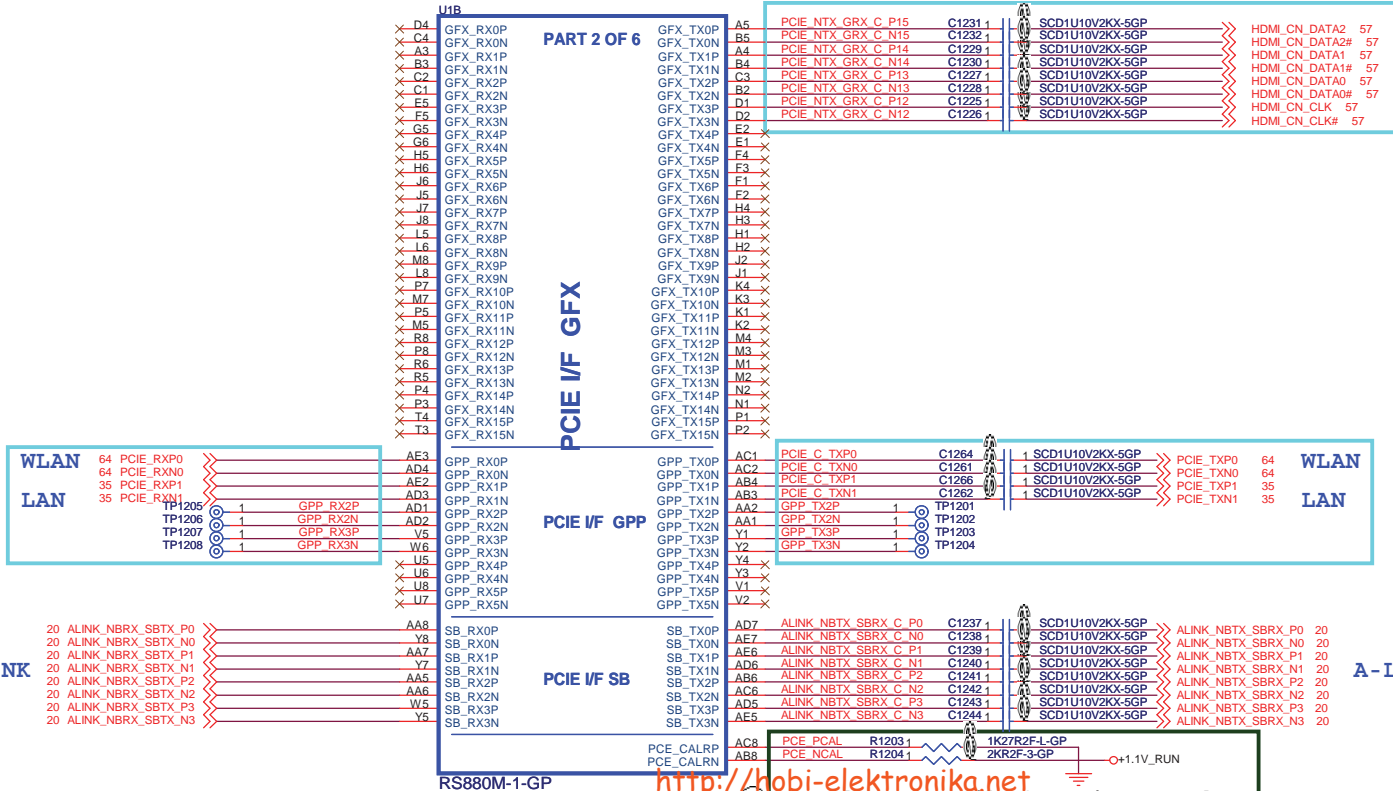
U1B

PART 2 OF 6

D4 GFX_RX0P
C4 GFX_RX0N
A3 GFX_RX1P
B3 GFX_RX1N
C2 GFX_RX2P
C1 GFX_RX2N
E5 GFX_RX3P
F5 GFX_RX3N
G5 GFX_RX4P
G6 GFX_RX4N
H5 GFX_RX5P
H6 GFX_RX5N
J6 GFX_RX6P
J5 GFX_RX6N
J7 GFX_RX7P
J8 GFX_RX7N
L5 GFX_RX8P
L6 GFX_RX8N
M8 GFX_RX9P
L8 GFX_RX9N
P7 GFX_RX10P
M7 GFX_RX10N
P5 GFX_RX11P
M5 GFX_RX11N
R8 GFX_RX12P
P8 GFX_RX12N
R6 GFX_RX13P
R5 GFX_RX13N
P4 GFX_RX14P
P3 GFX_RX14N
T4 GFX_RX15P
T3 GFX_RX15N

PCIE I/F GFX

GFX_TX0P A5
GFX_TX0N B5
GFX_TX1P A4
GFX_TX1N B4
GFX_TX2P C3
GFX_TX2N B2
GFX_TX3P D1
GFX_TX3N D2
GFX_TX4P E2
GFX_TX4N E1
GFX_TX5P F4
GFX_TX5N F3
GFX_TX6P F1
GFX_TX6N F2
GFX_TX7P H4
GFX_TX7N H3
GFX_TX8P H1
GFX_TX8N H2
GFX_TX9P J2
GFX_TX9N J1
GFX_TX10P K4
GFX_TX10N K3
GFX_TX11P K1
GFX_TX11N K2
GFX_TX12P M4
GFX_TX12N M3
GFX_TX13P M1
GFX_TX13N M2
GFX_TX14P N2
GFX_TX14N N1
GFX_TX15P P1
GFX_TX15N P2

PCIE_NTX_GRX_C_P15 C1231 1 SCD1U10V2KX-5GP HDMI_CN_DATA2 57
PCIE_NTX_GRX_C_N15 C1232 1 SCD1U10V2KX-5GP HDMI_CN_DATA2# 57
PCIE_NTX_GRX_C_P14 C1229 1 SCD1U10V2KX-5GP HDMI_CN_DATA1 57
PCIE_NTX_GRX_C_N14 C1230 1 SCD1U10V2KX-5GP HDMI_CN_DATA1# 57
PCIE_NTX_GRX_C_P13 C1227 1 SCD1U10V2KX-5GP HDMI_CN_DATA0 57
PCIE_NTX_GRX_C_N13 C1228 1 SCD1U10V2KX-5GP HDMI_CN_DATA0# 57
PCIE_NTX_GRX_C_P12 C1225 1 SCD1U10V2KX-5GP HDMI_CN_CLK 57
PCIE_NTX_GRX_C_N12 C1226 1 SCD1U10V2KX-5GP HDMI_CN_CLK# 57

WLAN
LAN
64 PCIE_RXP0 AE3 GPP_RX0P
64 PCIE_RXN0 AD4 GPP_RX0N
35 PCIE_RXP1 AE2 GPP_RX1P
35 PCIE_RXN1 AD3 GPP_RX1N
TP1205 1 GPP_RX2P AD1 GPP_RX2P
TP1206 1 GPP_RX2N AD2 GPP_RX2N
TP1207 1 GPP_RX3P V5 GPP_RX3P
TP1208 1 GPP_RX3N W6 GPP_RX3N
U5 GPP_RX4P
U6 GPP_RX4N
U8 GPP_RX5P
U7 GPP_RX5N

PCIE I/F GPP

GPP_TX0P AC1 PCIE_C_TXP0 C1264 1 SCD1U10V2KX-5GP PCIE_TXP0 64
GPP_TX0N AC2 PCIE_C_TXN0 C1261 1 SCD1U10V2KX-5GP PCIE_TXN0 64
GPP_TX1P AB4 PCIE_C_TXP1 C1266 1 SCD1U10V2KX-5GP PCIE_TXP1 35
GPP_TX1N AB3 PCIE_C_TXN1 C1262 1 SCD1U10V2KX-5GP PCIE_TXN1 35
GPP_TX2P AA2 GPP_TX2P 1 TP1201
GPP_TX2N AA1 GPP_TX2N 1 TP1202
GPP_TX3P Y1 GPP_TX3P 1 TP1203
GPP_TX3N Y2 GPP_TX3N 1 TP1204
GPP_TX4P Y4
GPP_TX4N Y3
GPP_TX5P V1
GPP_TX5N V2
WLAN
LAN

NK
20 ALINK_NBRX_SBTX_P0 AA8 SB_RX0P
20 ALINK_NBRX_SBTX_N0 Y8 SB_RX0N
20 ALINK_NBRX_SBTX_P1 AA7 SB_RX1P
20 ALINK_NBRX_SBTX_N1 Y7 SB_RX1N
20 ALINK_NBRX_SBTX_P2 AA5 SB_RX2P
20 ALINK_NBRX_SBTX_N2 AA6 SB_RX2N
20 ALINK_NBRX_SBTX_P3 W5 SB_RX3P
20 ALINK_NBRX_SBTX_N3 Y5 SB_RX3N

PCIE I/F SB

SB_TX0P AD7 ALINK_NBTX_SBRX_C_P0 C1237 1 SCD1U10V2KX-5GP ALINK_NBTX_SBRX_P0 20
SB_TX0N AE7 ALINK_NBTX_SBRX_C_N0 C1238 1 SCD1U10V2KX-5GP ALINK_NBTX_SBRX_N0 20
SB_TX1P AE6 ALINK_NBTX_SBRX_C_P1 C1239 1 SCD1U10V2KX-5GP ALINK_NBTX_SBRX_P1 20
SB_TX1N AD6 ALINK_NBTX_SBRX_C_N1 C1240 1 SCD1U10V2KX-5GP ALINK_NBTX_SBRX_N1 20
SB_TX2P AB6 ALINK_NBTX_SBRX_C_P2 C1241 1 SCD1U10V2KX-5GP ALINK_NBTX_SBRX_P2 20
SB_TX2N AC6 ALINK_NBTX_SBRX_C_N2 C1242 1 SCD1U10V2KX-5GP ALINK_NBTX_SBRX_N2 20
SB_TX3P AD5 ALINK_NBTX_SBRX_C_P3 C1243 1 SCD1U10V2KX-5GP ALINK_NBTX_SBRX_P3 20
SB_TX3N AE5 ALINK_NBTX_SBRX_C_N3 C1244 1 SCD1U10V2KX-5GP ALINK_NBTX_SBRX_N3 20
A-L

PCE_CALRP AC8 PCE_PCAL R1203 1 1K27R2F-L-GP
PCE_CALRN AB8 PCE_NCAL R1204 1 2KR2F-3-GP +1.1V_RUN

RS880M-1-GP
http://hobi-elektronika.net